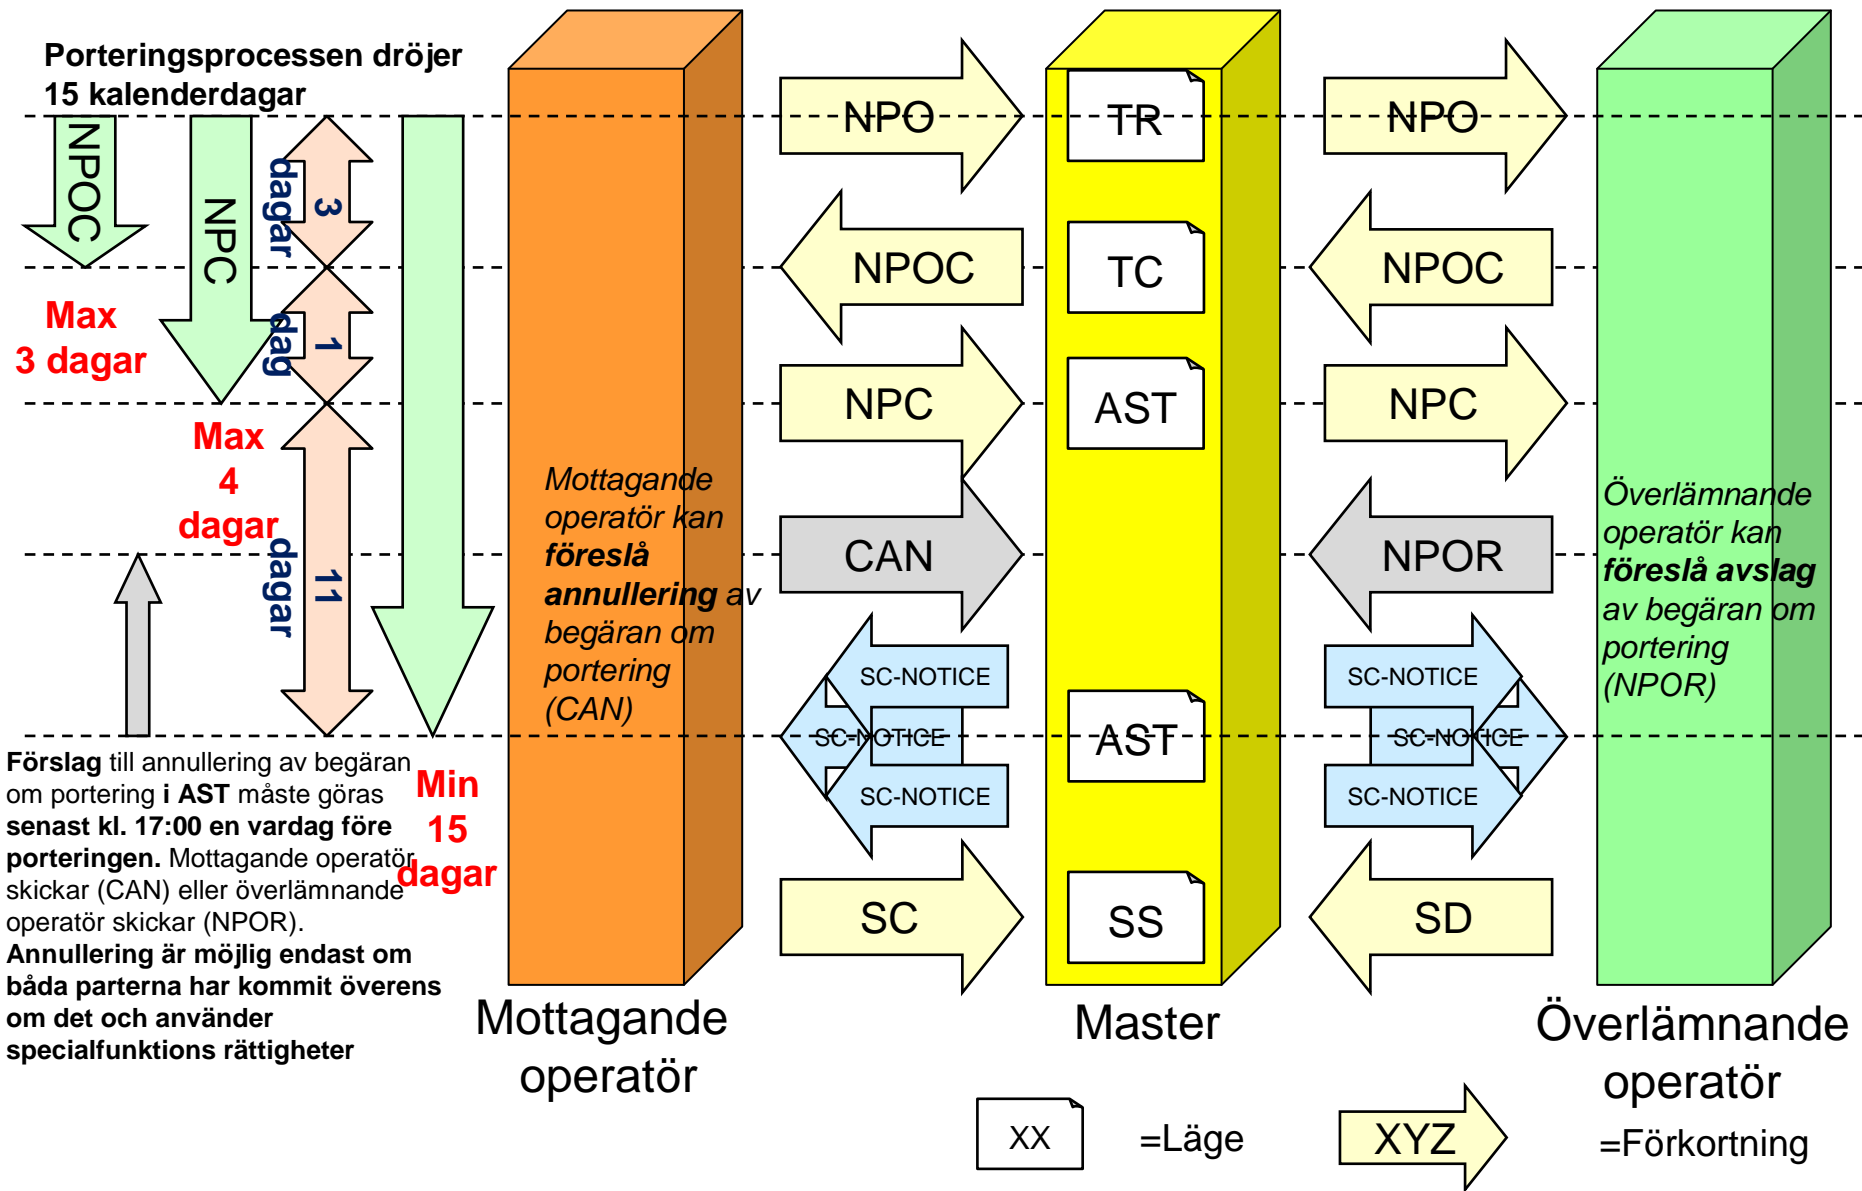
Porteringsprocessen dröjer 15 kalenderdagar

NPOC

NPC

3 dagar

1 dag

11 dagar

Max 3 dagar

Max 4 dagar

Min 15 dagar

Förslag till annullering av begäran om portering i AST måste göras senast kl. 17:00 en vardag före porteringen. Mottagande operatör skickar (CAN) eller överlämnande operatör skickar (NPOR).
Annullering är möjlig endast om båda parterna har kommit överens om det och använder specialfunktions rättigheter

Mottagande operatör kan föreslå annullering av begäran om portering (CAN)

NPO
NPOC
NPC
CAN
SC-NOTICE
SC-NOTICE
SC-NOTICE
SC

TR
TC
AST
AST
SS

NPO
NPOC
NPC
NPOR
SC-NOTICE
SC-NOTICE
SC-NOTICE
SD

Överlämnande operatör kan föreslå avslag av begäran om portering (NPOR)

Mottagande operatör

Master

Överlämnande operatör

XX =Läge

XYZ =Förkortning